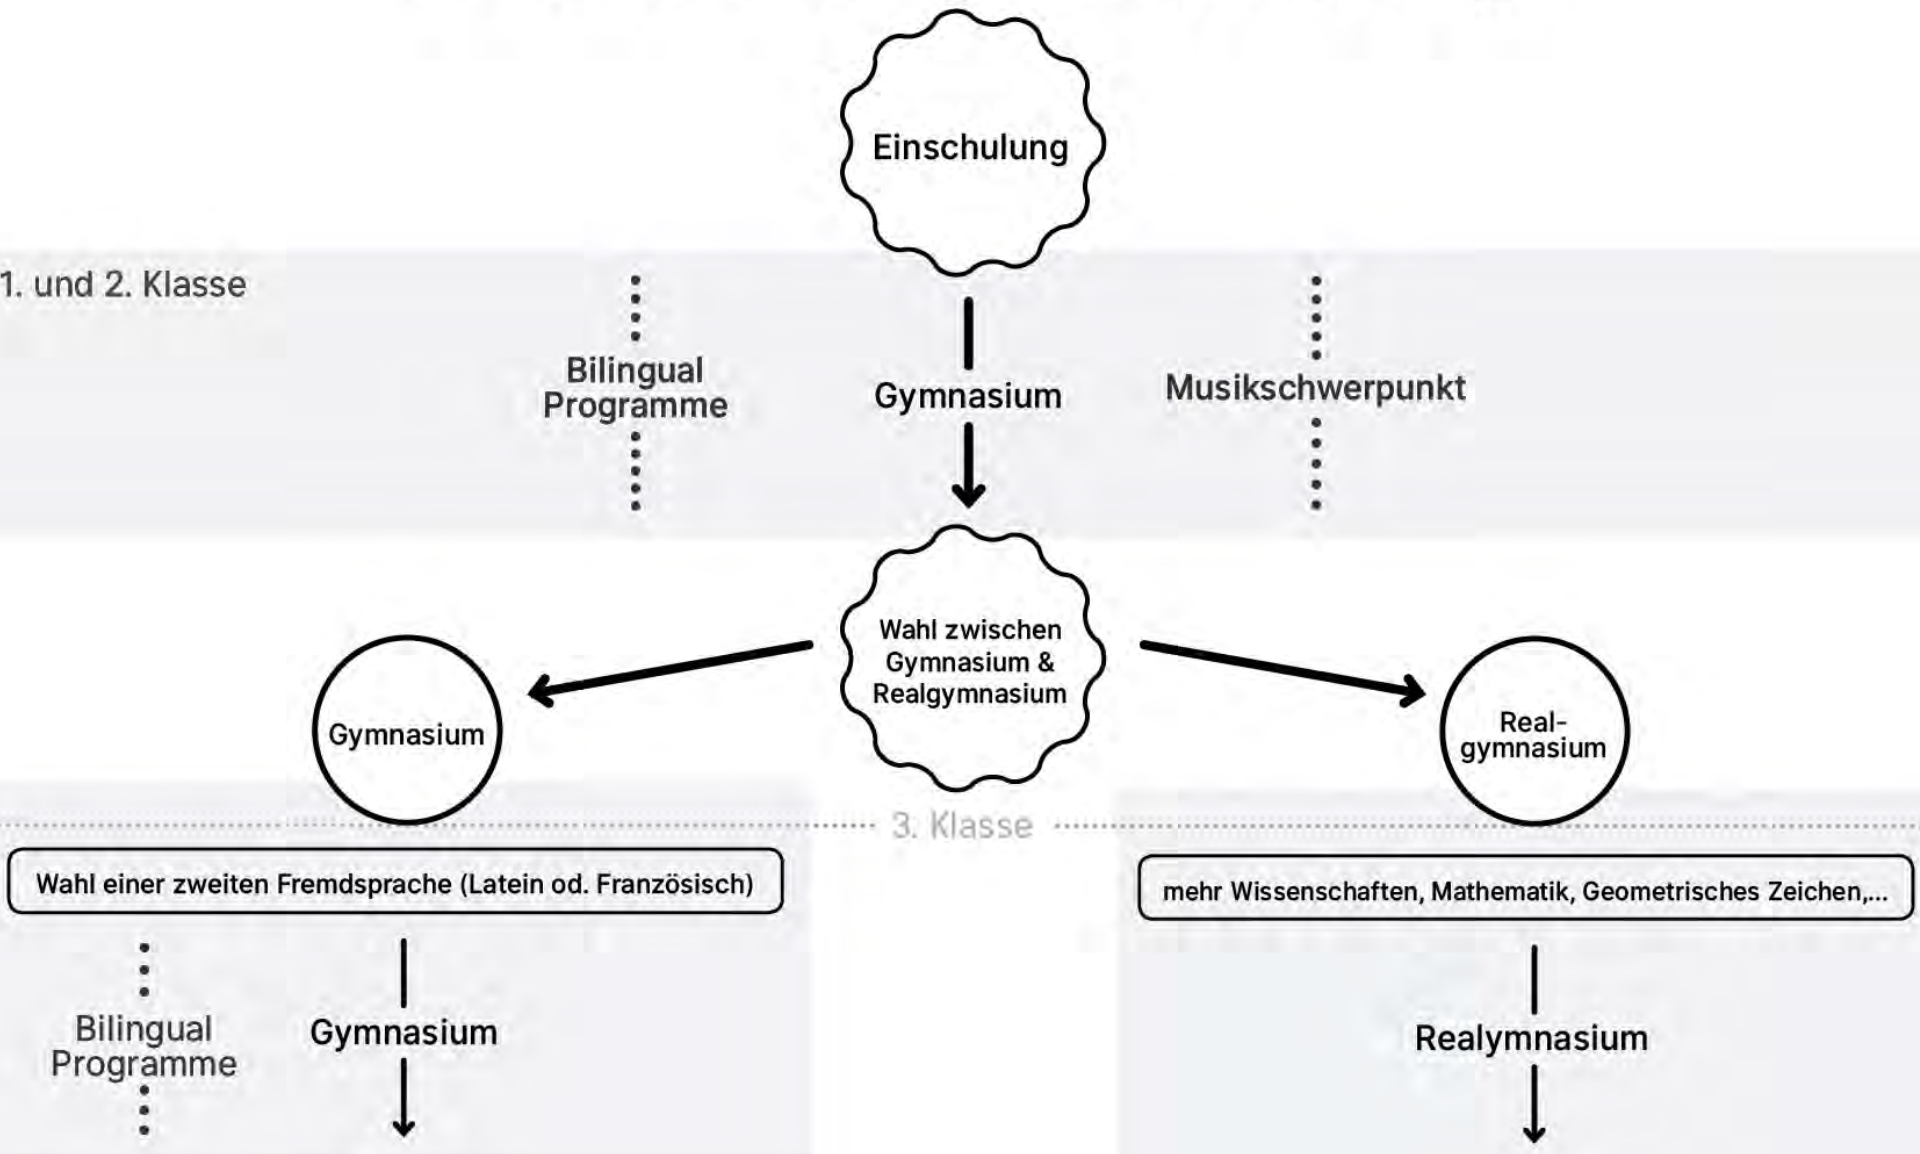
Einschulung

1. und 2. Klasse

Bilingual Programme

Gymnasium

Musikschwerpunkt

Wahl zwischen Gymnasium & Realgymnasium

Gymnasium

Realgymnasium

3. Klasse

Wahl einer zweiten Fremdsprache (Latein od. Französisch)

mehr Wissenschaften, Mathematik, Geometrisches Zeichen,...

Bilingual Programme

Gymnasium

Realymnasium